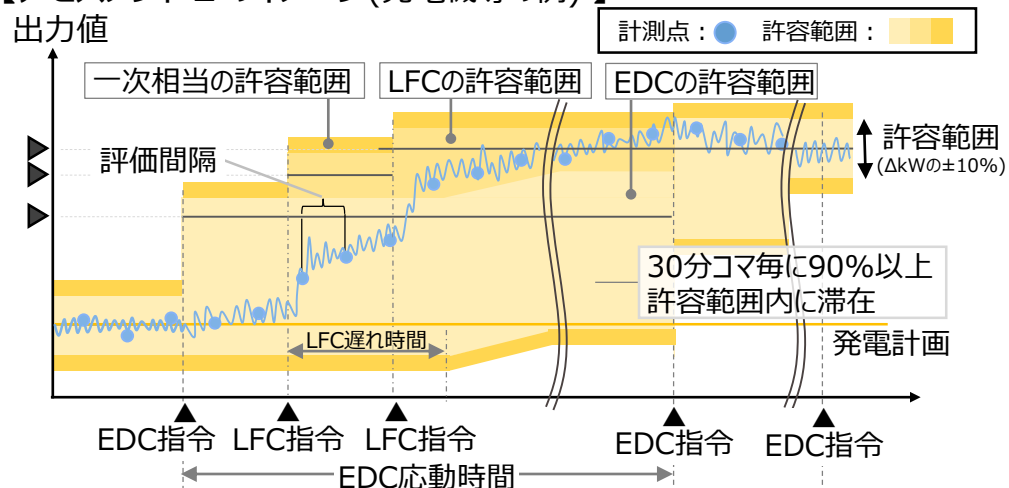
出力値

計測点： 許容範囲：

一次相当の許容範囲

LFCの許容範囲

EDCの許容範囲

評価間隔

許容範囲
(ΔkWの±10%)

30分コマ毎に90%以上
許容範囲内に滞在

LFC遅れ時間

発電計画

EDC指令 LFC指令 LFC指令 EDC指令 EDC指令

EDC応動時間